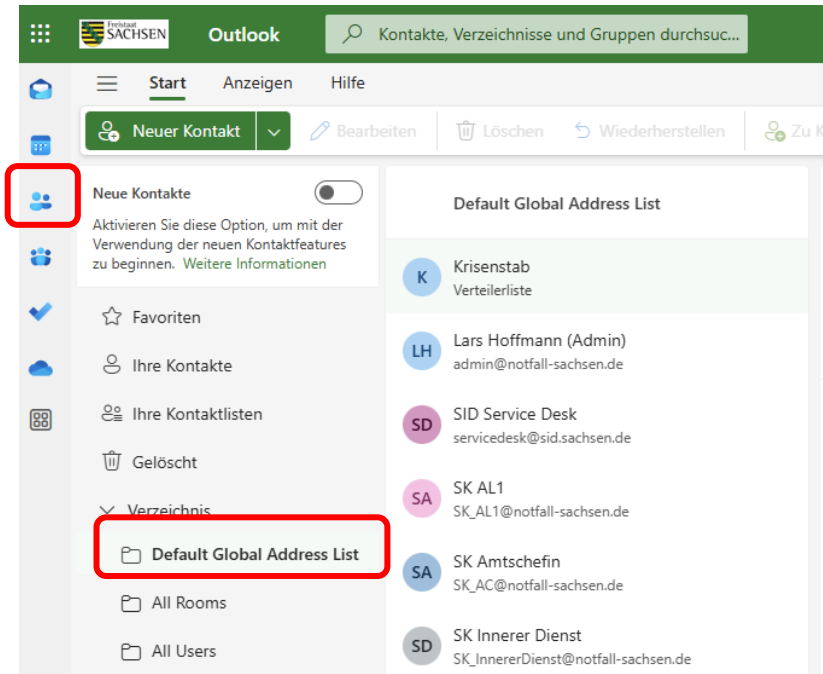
Freistaat SACHSEN

Outlook

Kontakte, Verzeichnisse und Gruppen durchsuc...

Start Anzeigen Hilfe

Neuer Kontakt

Bearbeiten

Löschen

Wiederherstellen

Zu K

Neue Kontakte

Aktivieren Sie diese Option, um mit der Verwendung der neuen Kontaktfeatures zu beginnen. Weitere Informationen

Favoriten

Ihre Kontakte

Ihre Kontaktlisten

Gelöscht

Verzeichnis

Default Global Address List

All Rooms

All Users

Default Global Address List

K Krisenstab
Verteilerliste

LH Lars Hoffmann (Admin)
admin@notfall-sachsen.de

SD SID Service Desk
servicedesk@sid.sachsen.de

SA SK AL1
SK_AL1@notfall-sachsen.de

SA SK Amtschefin
SK_AC@notfall-sachsen.de

SD SK Innerer Dienst
SK_InnererDienst@notfall-sachsen.de